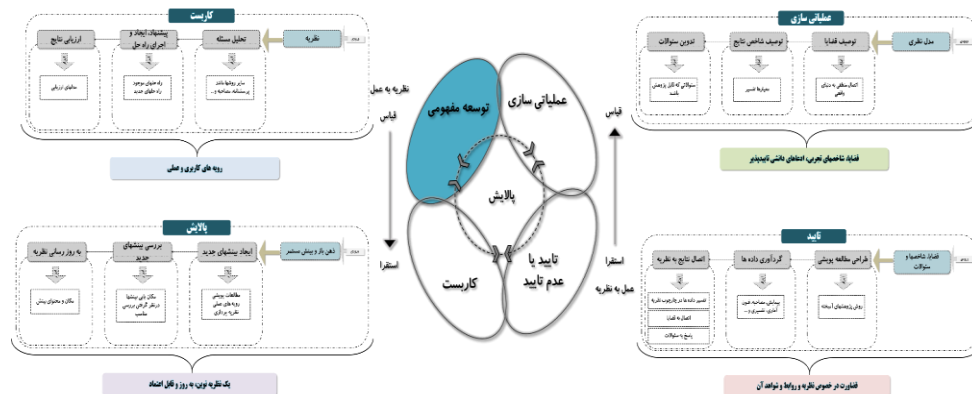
کاربست

نظریه

تحلیل مسئله

پیشنهاد ایجاد و اجرای راه حل

ارزیابی نتایج

سایر روشها مانند پرسشنامه، مصاحبه و...

راه حلهای موجود راه حلهای جدید

سالهای ارزیابی

رویه های کاربری و عملی

نظریه به عمل

قیاس

استقرا

توسعه مفهومی

عملیاتی سازی

پالایش

کاربست

تایید یا عدم تایید

قیاس

استقرا

عمل به نظریه

عملیاتی سازی

مدل نظری

توصیف قضایا

توصیف شاخص نتایج

تدوین سئوالات

اتصال متغیر به دنیای واقعی

معیارها، تفسیر

سئوالاتی که کار پژوهش هستند

قضایا، شاخصهای تجربی، ادعاهای دانشی تاییدپذیر

پالایش

ذهن باز و بینش مستمر

ایجاد بینشهای جدید

بررسی بینشهای جدید

به روز رسانی نظریه

مطالعات پویش رویه های عملی نظریه پردازی

مکان تایی بینشها در نظر گرفتن بررسی مناسب

مکان و محتوای بینش

یک نظریه نوین، به روز و قابل اعتماد

تایید

قضایا، شاخصها و سئوالات

طراحی مطالعه پویش

گردآوری داده ها

اتصال نتایج به نظریه

روش پژوهشهای آزمایه

پیمایش، مصاحبه، متون، آماری، تفسیری و...

تفسیر داده ها در چارچوب نظریه

اتصال به قضایا

پاسخ به سئوالات

قضاوت در خصوص نظریه و روابط و شواهد آن